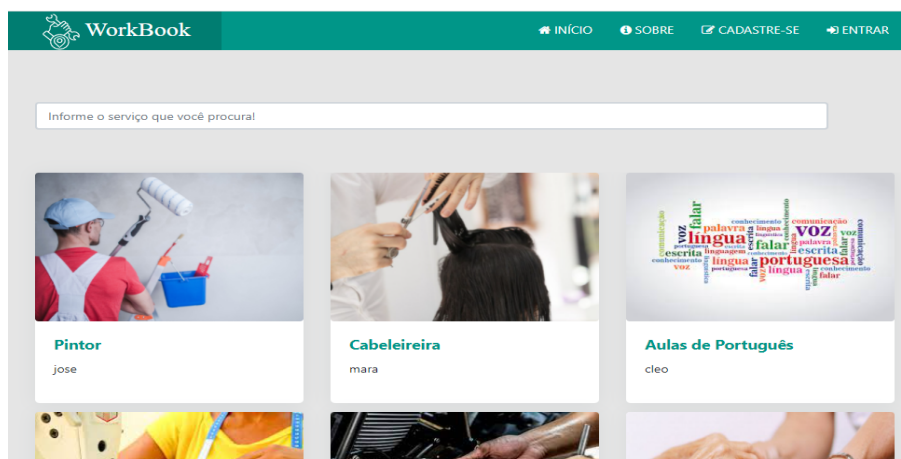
WorkBook

INÍCIO SOBRE CADASTRE-SE ENTRAR

Informe o serviço que você procura!

falar palavra conhecimento comunicação voz língua escrita portuguesa falar linguagem

Pintor
jose

Cabeleireira
mara

Aulas de Português
cleo